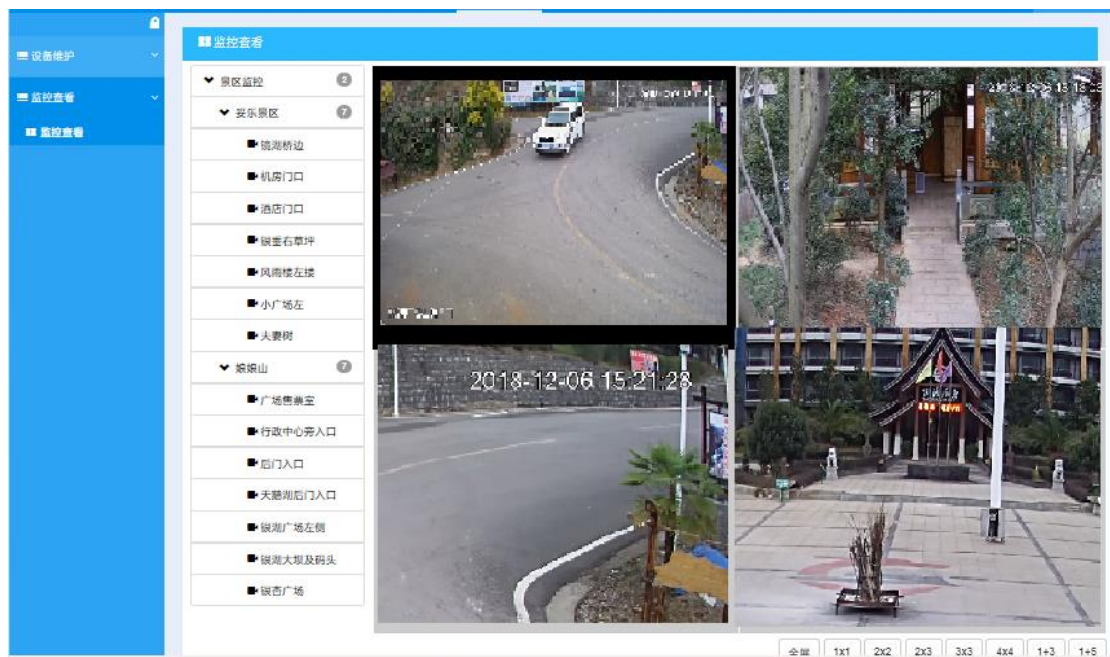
设备维护
监控查看
监控查看

监控查看

景区监控 2
安乐景区 7
镜湖桥边
机房门口
酒店门口
银杏石草坪
风雨楼左楼
小广场左
夫妻树
娘娘山 7
广场售票室
行政中心旁入口
后门入口
天鹅湖后门入口
银湖广场左侧
银湖大坝及码头
银杏广场

2018-12-06 15:21:28

全屏 1x1 2x2 2x3 3x3 4x4 1+3 1+5